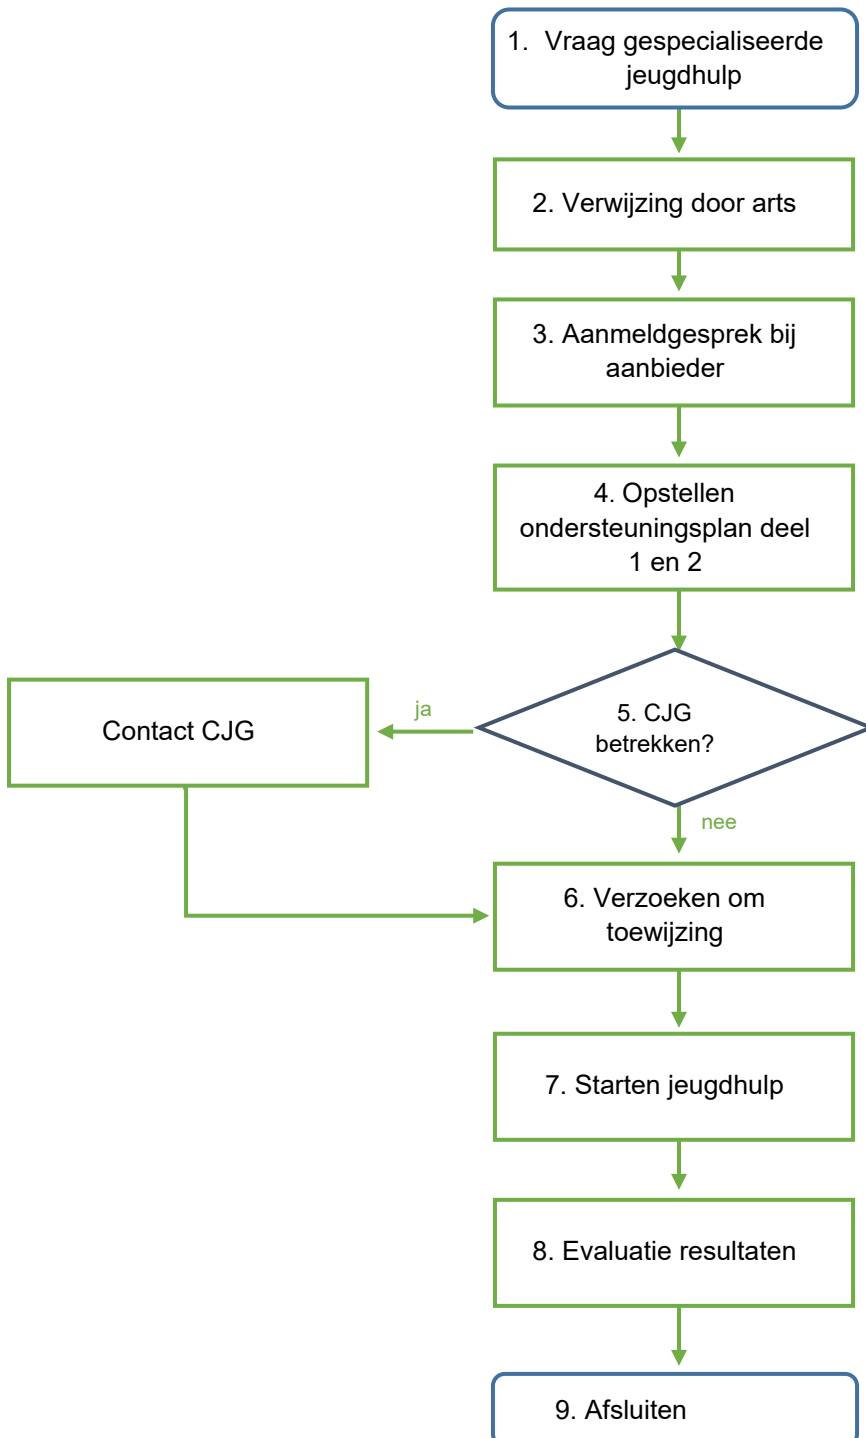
1. Vraag gespecialiseerde jeugdhulp

2. Verwijzing door arts

3. Aanmeldgesprek bij aanbieder

4. Opstellen ondersteuningsplan deel 1 en 2

5. CJG betrekken?

ja

Contact CJG

nee

6. Verzoeken om toewijzing

7. Starten jeugdhulp

8. Evaluatie resultaten

9. Afsluiten